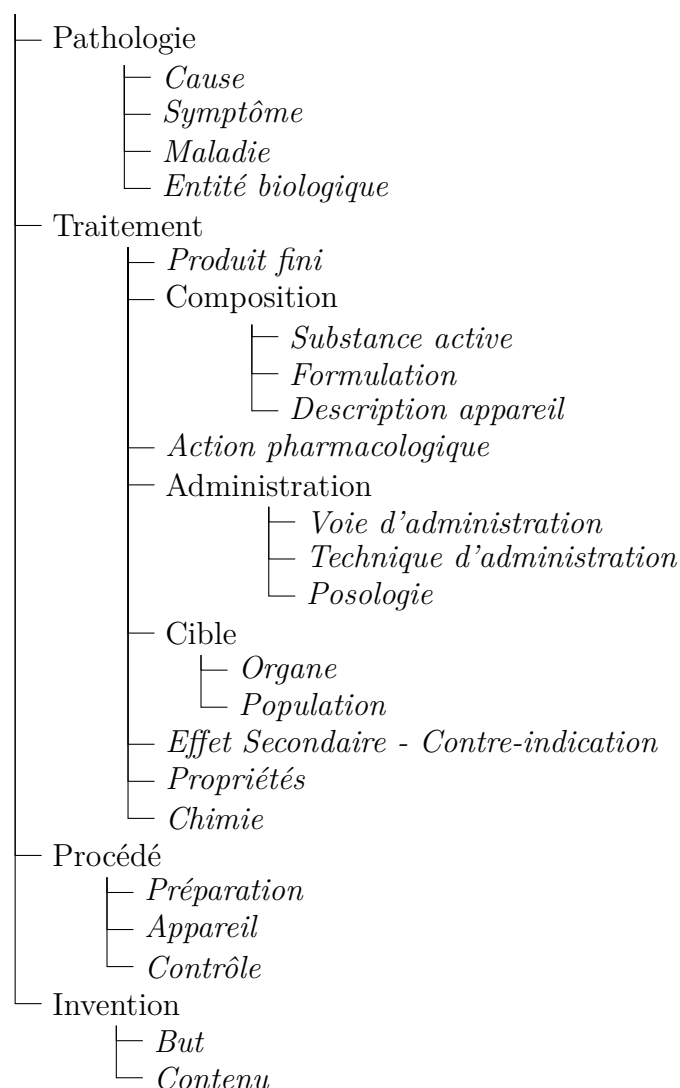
Pathologie
Cause
Symptôme
Maladie
Entité biologique
Traitement
Produit fini
Composition
Substance active
Formulation
Description appareil
Action pharmacologique
Administration
Voie d'administration
Technique d'administration
Posologie
Cible
Organe
Population
Effet Secondaire - Contre-indication
Propriétés
Chimie
Procédé
Préparation
Appareil
Contrôle
Invention
But
Contenu